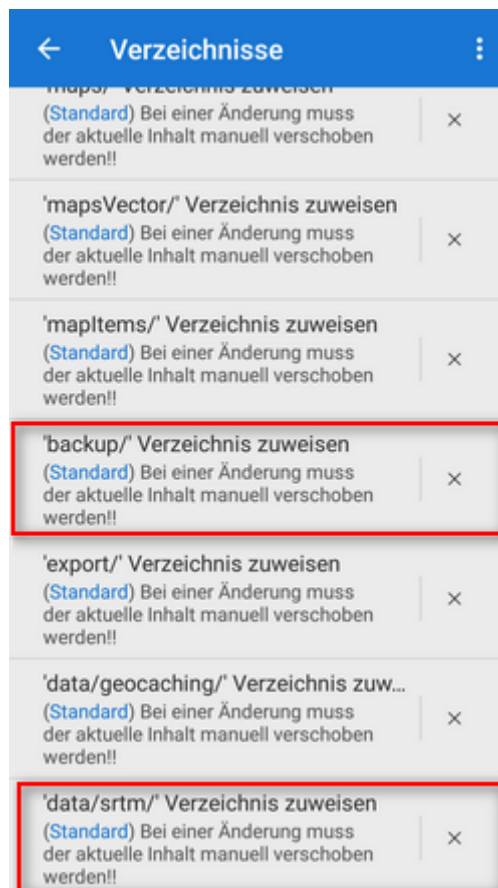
Verzeichnisse

'maps/' Verzeichnis zuweisen
(Standard) Bei einer Änderung muss der aktuelle Inhalt manuell verschoben werden!!
×

'mapsVector/' Verzeichnis zuweisen
(Standard) Bei einer Änderung muss der aktuelle Inhalt manuell verschoben werden!!
×

'mapItems/' Verzeichnis zuweisen
(Standard) Bei einer Änderung muss der aktuelle Inhalt manuell verschoben werden!!
×

'backup/' Verzeichnis zuweisen
(Standard) Bei einer Änderung muss der aktuelle Inhalt manuell verschoben werden!!
×

'export/' Verzeichnis zuweisen
(Standard) Bei einer Änderung muss der aktuelle Inhalt manuell verschoben werden!!
×

'data/geocaching/' Verzeichnis zuw...
(Standard) Bei einer Änderung muss der aktuelle Inhalt manuell verschoben werden!!
×

'data/srtm/' Verzeichnis zuweisen
(Standard) Bei einer Änderung muss der aktuelle Inhalt manuell verschoben werden!!
×